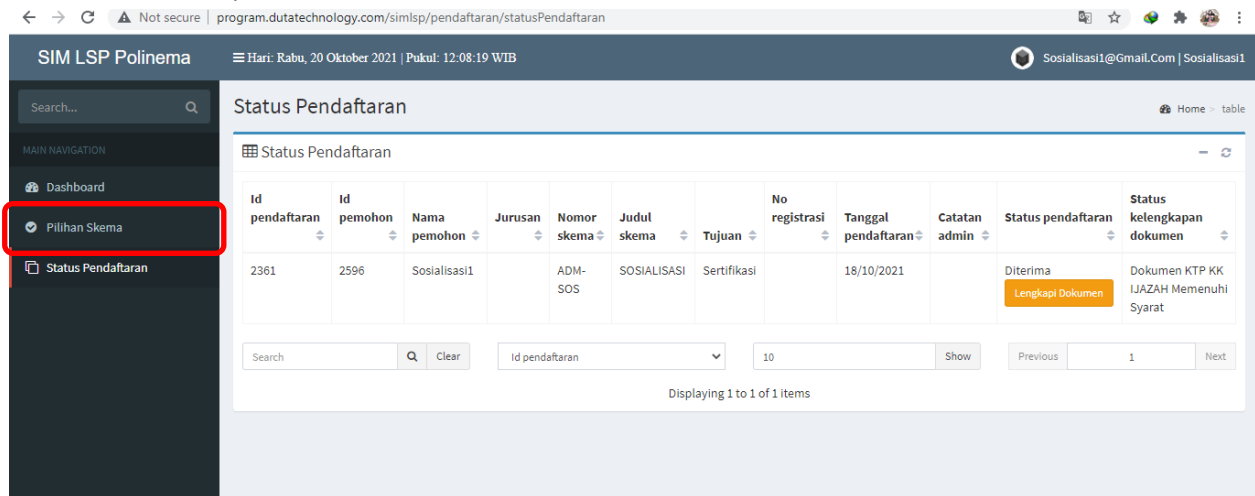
Not secure | program.dutatechnology.com/simlsp/pendaftaran/statusPendaftaran

SIM LSP Polinema

Hari: Rabu, 20 Oktober 2021 | Pukul: 12:08:19 WIB

Sosialisasi1@Gmail.Com | Sosialisasi1

Search...

MAIN NAVIGATION

Dashboard

Pilihan Skema

Status Pendaftaran

Status Pendaftaran

Home > table

Status Pendaftaran

| Id pendaftaran | Id pemohon | Nama pemohon | Jurusan | Nomor skema | Judul skema | Tujuan | No registrasi | Tanggal pendaftaran | Catatan admin | Status pendaftaran | Status kelengkapan dokumen |
|---|---|---|---|---|---|---|---|---|---|---|---|
| 2361 | 2596 | Sosialisasi1 | | ADM-SOS | SOSIALISASI | Sertifikasi | | 18/10/2021 | | Diterima Lengkapi Dokumen | Dokumen KTP KK IJAZAH Memenuhi Syarat |

Search Clear Id pendaftaran 10 Show Previous 1 Next

Displaying 1 to 1 of 1 items